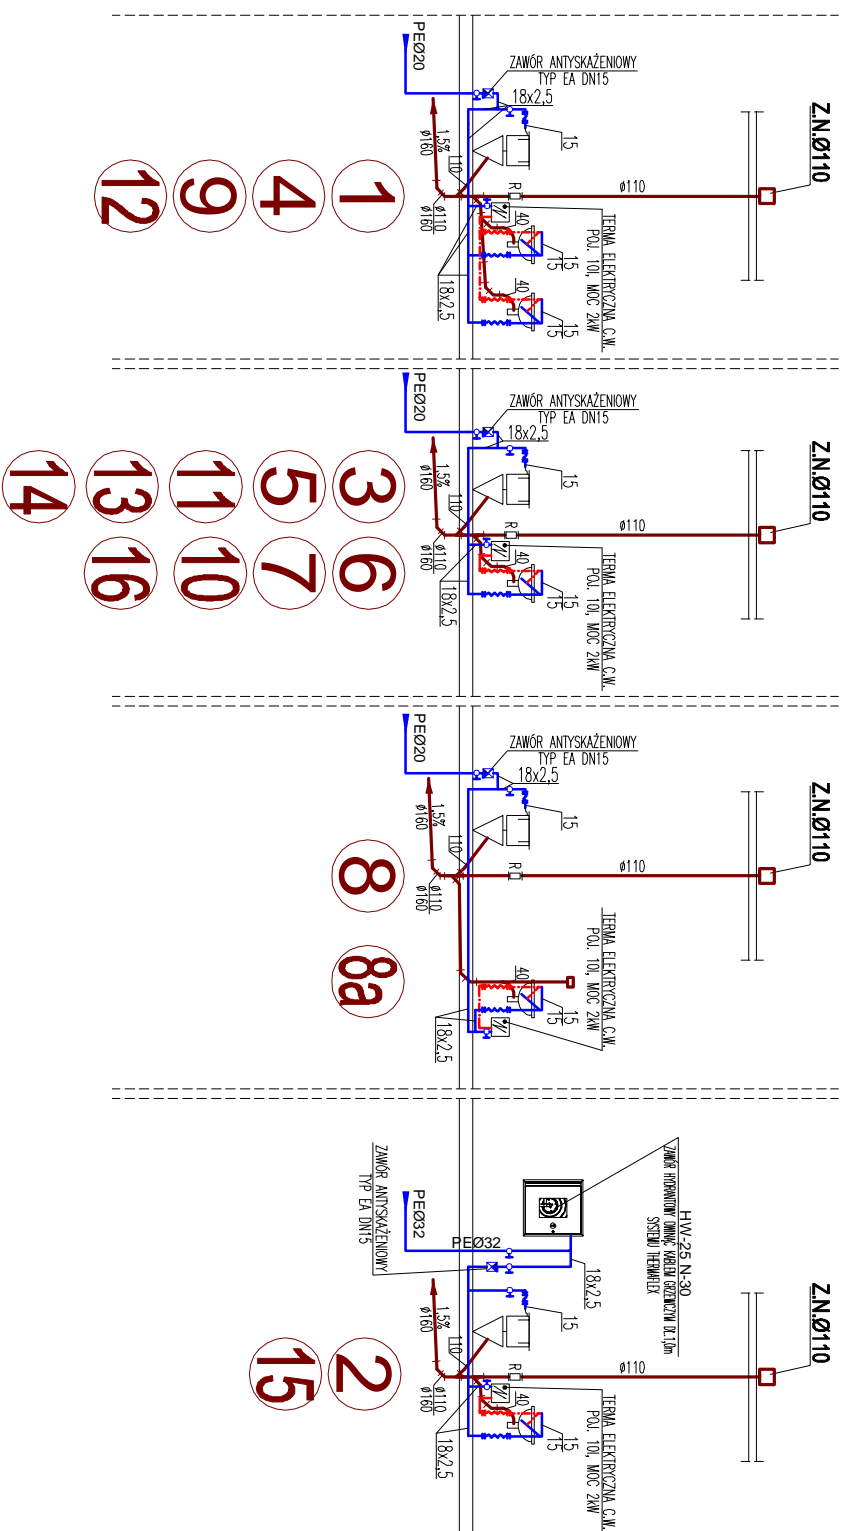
PEØ20
ZAWÓR ANTYSKAŻENIOWY
TYP EA DN15
18x2,5
15
1,5%
Ø160
110
Ø110
Ø160
R
Ø110
Z.N.Ø110
1
4
9
12
40
15
15
40
15
TERMA ELEKTRYCZNA C.W.
POJ. 10l, MOC 2kW
18x2,5

PEØ20
ZAWÓR ANTYSKAŻENIOWY
TYP EA DN15
18x2,5
15
1,5%
Ø160
110
Ø110
Ø160
R
Ø110
Z.N.Ø110
3
5
11
13
14
6
7
10
16
40
15
15
TERMA ELEKTRYCZNA C.W.
POJ. 10l, MOC 2kW
18x2,5

PEØ20
ZAWÓR ANTYSKAŻENIOWY
TYP EA DN15
18x2,5
15
1,5%
Ø160
110
Ø110
Ø160
R
Ø110
Z.N.Ø110
8
8a
40
15
15
TERMA ELEKTRYCZNA C.W.
POJ. 10l, MOC 2kW
18x2,5

HW-25 N-30
ZAWÓR HYDRANTOWY OWINIĘ. KABLEM GRZEJNYM DŁ.1,5m
SYSTEMU THERMAFLEX
ZAWÓR ANTYSKAŻENIOWY
TYP EA DN15
PEØ32
PEØ32
18x2,5
15
1,5%
Ø160
110
Ø110
Ø160
R
Ø110
Z.N.Ø110
2
15
40
15
15
TERMA ELEKTRYCZNA C.W.
POJ. 10l, MOC 2kW
18x2,5